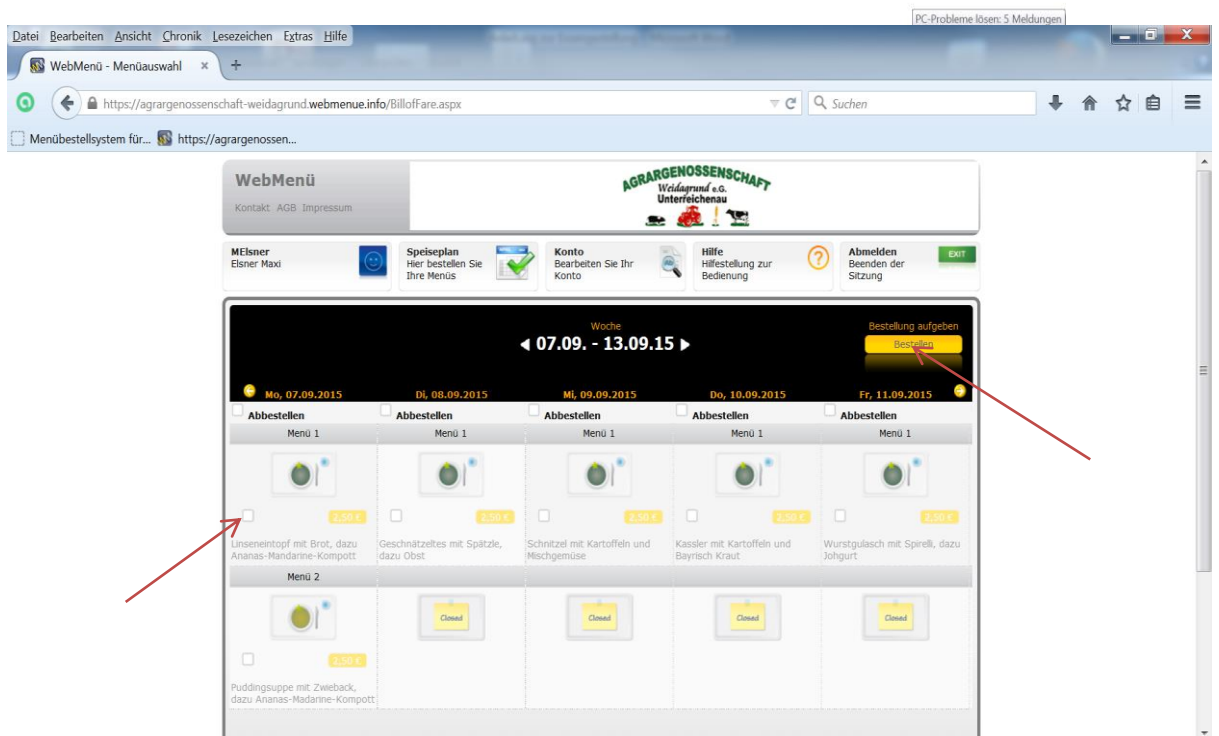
PC-Probleme lösen: 5 Meldungen

Datei Bearbeiten Ansicht Chronik Lesezeichen Extras Hilfe

WebMenü - Menüauswahl ×

https://agrargenossenschaft-weidagrund.webmenue.info/BillofFare.aspx

Suchen

Menübestellsystem für... https://agrargenossen...

WebMenü
Kontakt AGB Impressum

AGRARGENOSSENSCHAFT
Weidagrund e.G.
Unterreichenau

MElsner
Elsner Maxi

Speiseplan
Hier bestellen Sie Ihre Menüs

Konto
Bearbeiten Sie Ihr Konto

Hilfe
Hilfestellung zur Bedienung

Abmelden
Beenden der Sitzung
EXIT

Woche
07.09. - 13.09.15

Bestellung aufgeben
Bestellen

| Mo, 07.09.2015 | Di, 08.09.2015 | Mi, 09.09.2015 | Do, 10.09.2015 | Fr, 11.09.2015 |
|---|---|---|---|---|
| Abbestellen | Abbestellen | Abbestellen | Abbestellen | Abbestellen |
| Menü 1 | Menü 1 | Menü 1 | Menü 1 | Menü 1 |
| 2,50 € | 2,50 € | 2,50 € | 2,50 € | 2,50 € |
| Linseneintopf mit Brot, dazu Ananas-Mandarine-Kompott | Geschnätzeltes mit Spätzle, dazu Obst | Schnitzel mit Kartoffeln und Mischgemüse | Kassler mit Kartoffeln und Bayrisch Kraut | Wurstgulasch mit Spirelli, dazu Johgurt |
| Menü 2 | | | | |
| 2,50 € | Closed | Closed | Closed | Closed |
| Puddingsuppe mit Zwieback, dazu Ananas-Madarine-Kompott | | | | |